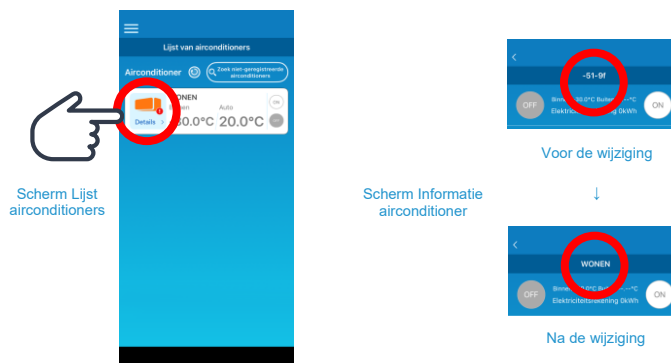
Lijst van airconditioners

Airconditioner

Zoek niet-geregistreerde airconditioners

ONEN

Auto

Details

20.0°C 20.0°C

ON

Scherm Lijst airconditioners

Scherm Informatie airconditioner

-51-9f

OFF

Binnen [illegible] 30.0°C Buiten --°C

Elektriciteits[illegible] 0kWh

ON

Voor de wijziging

↓

WONEN

OFF

Binnen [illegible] 30.0°C Buiten --°C

Elektriciteitsrekening 0kWh

ON

Na de wijziging